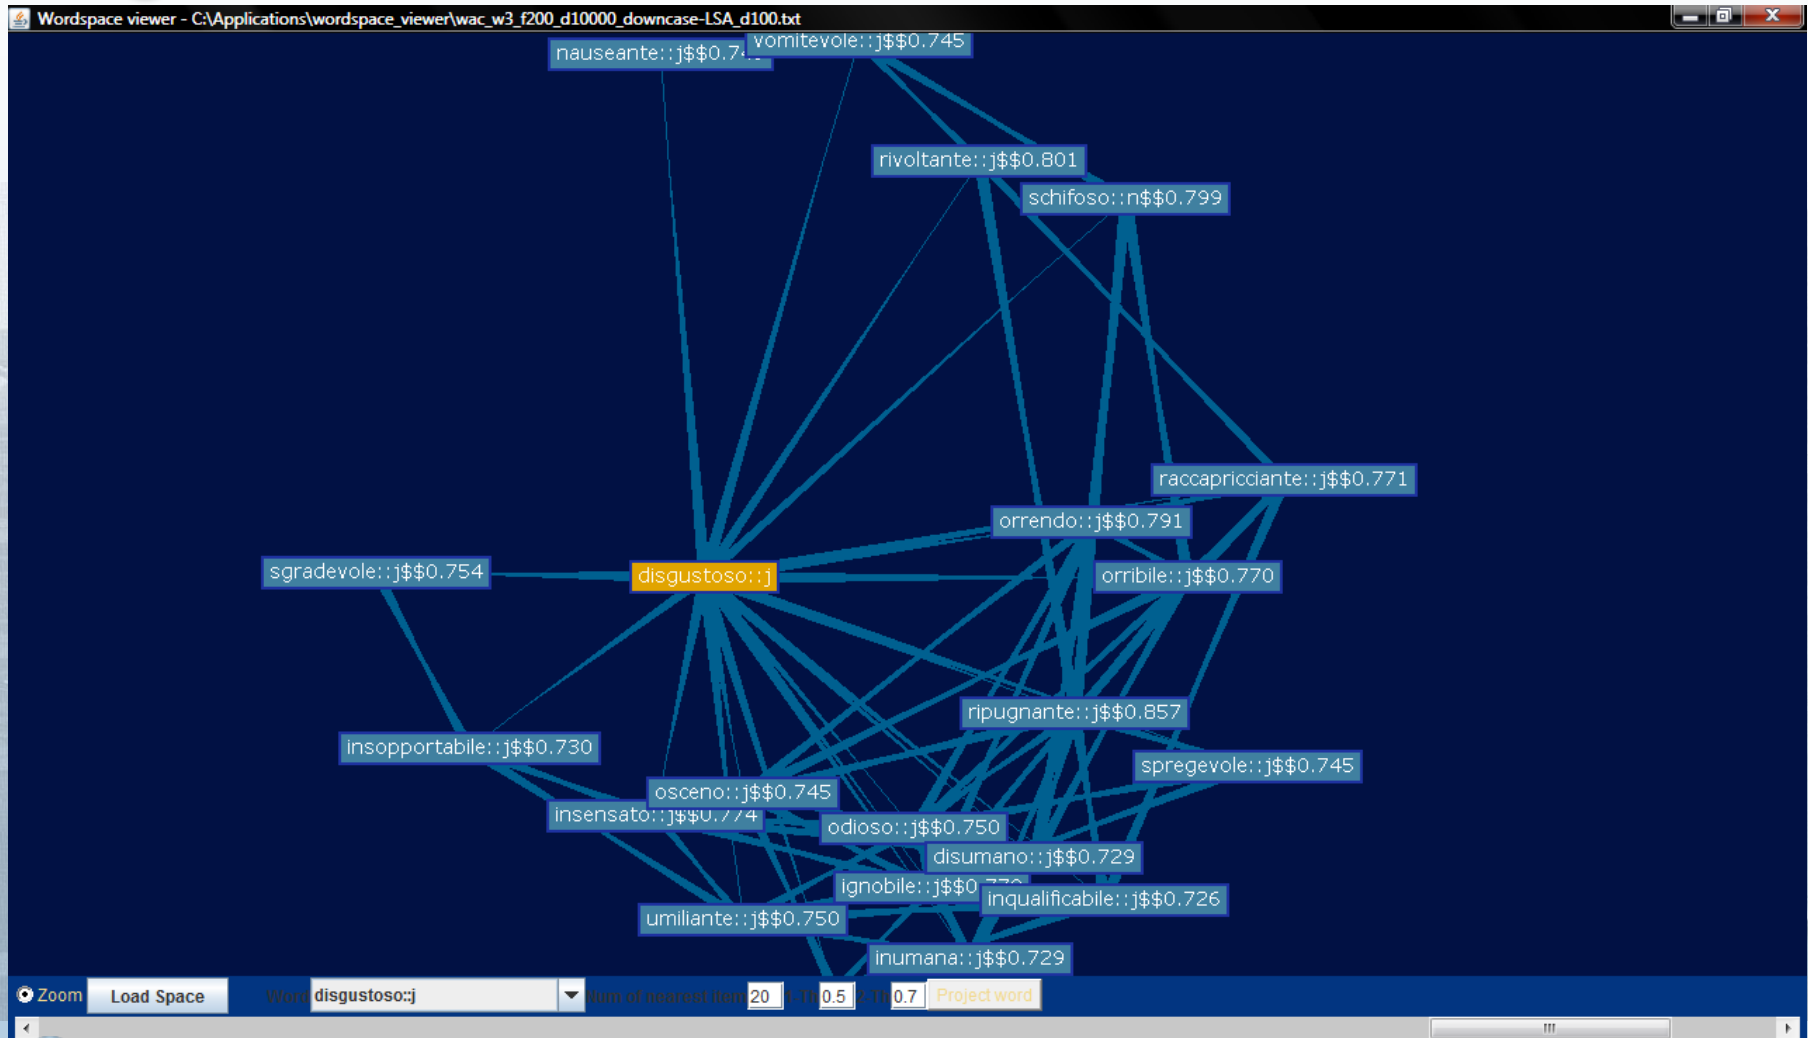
Wordspace viewer - C:\Applications\wordspace_viewer\wac_w3_f200_d10000_downcase-LSA_d100.txt

nauseante::j$$0.7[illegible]
vomitevole::j$$0.745
rivoltante::j$$0.801
schifoso::n$$0.799
raccapricciante::j$$0.771
orrendo::j$$0.791
sgradevole::j$$0.754
disgustoso::j
orribile::j$$0.770
ripugnante::j$$0.857
insopportabile::j$$0.730
spregevole::j$$0.745
osceno::j$$0.745
insensato::j$$0.774
odioso::j$$0.750
disumano::j$$0.729
ignobile::j$$0.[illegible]
inqualificabile::j$$0.726
umiliante::j$$0.750
inumana::j$$0.729

Zoom
Load Space
Word
disgustoso::j
Num of nearest item
20
1. Th
0.5
2. Th
0.7
Project word